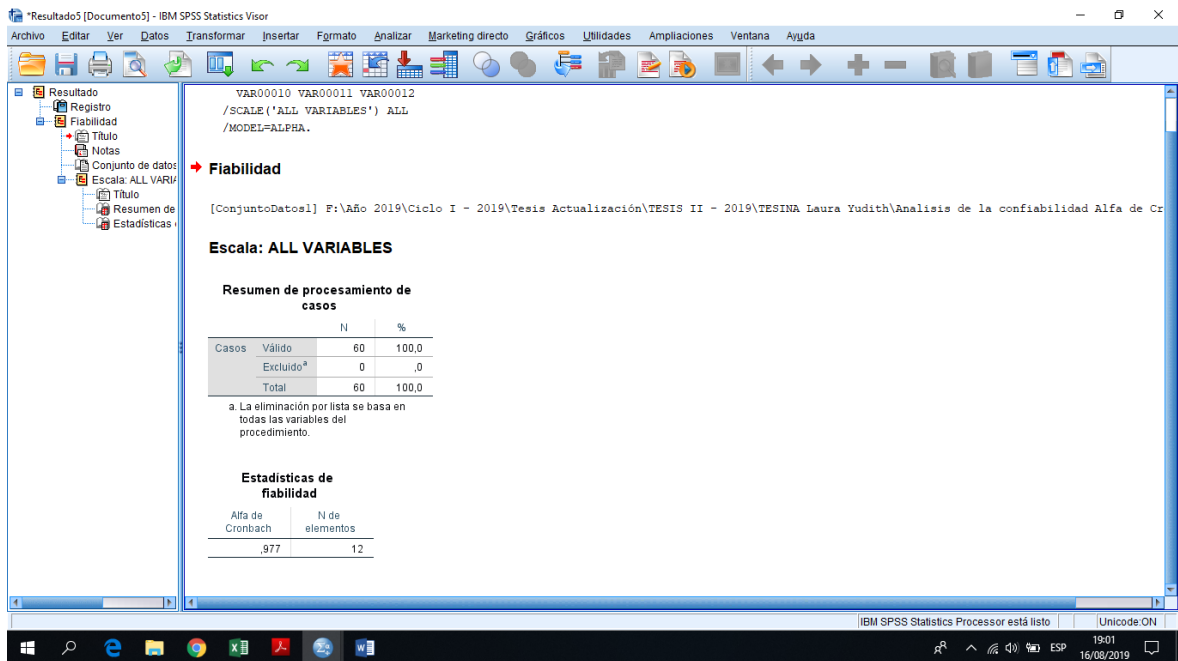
*Resultado5 [Documento5] - IBM SPSS Statistics Visor

Archivo Editar Ver Datos Transformar Insertar Formato Analizar Marketing directo Gráficos Utilidades Ampliaciones Ventana Ayuda

Resultado
Registro
Fiabilidad
Título
Notas
Conjunto de datos
Escala: ALL VARIA
Título
Resumen de
Estadísticas

VAR00010 VAR00011 VAR00012
/SCALE('ALL VARIABLES') ALL
/MODEL=ALPHA.

Fiabilidad

[ConjuntoDatos1] F:\Año 2019\Ciclo I - 2019\Tesis Actualización\TESIS II - 2019\TESINA Laura Yudith\Analisis de la confiabilidad Alfa de Cr

Escala: ALL VARIABLES

Resumen de procesamiento de casos

| | | N | % |
|---|---|---|---|
| Casos | Válido | 60 | 100,0 |
| | Excluido$^a$ | 0 | ,0 |
| | Total | 60 | 100,0 |

a. La eliminación por lista se basa en todas las variables del procedimiento.

Estadísticas de fiabilidad

| Alfa de Cronbach | N de elementos |
|---|---|
| ,977 | 12 |

IBM SPSS Statistics Processor está listo
Unicode:ON

ESP
19:01
16/08/2019